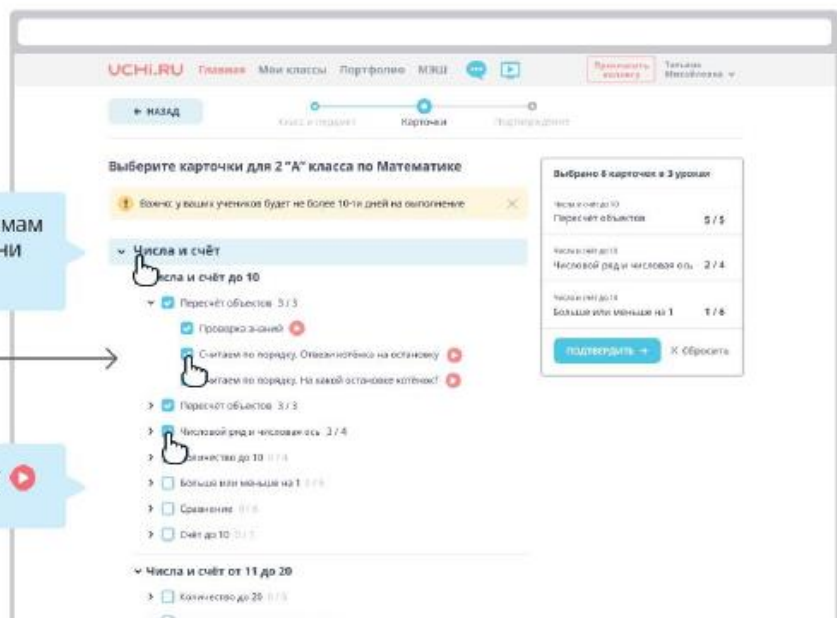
UCHi.RU Главная Мои классы Портфолио МЭШ

Пригласить коллегу

Татьяна Михайловна

← НАЗАД

Класс и предмет Карточки Подтверждение

Выберите карточки для 2 "А" класса по Математике

Важно: у ваших учеников будет не более 10-ти дней на выполнение

мам
ни

Числа и счёт

Числа и счёт до 10

Пересчёт объектов 3 / 3

Проверка знаний

Считаем по порядку. Отвези котёнка на остановку

Считаем по порядку. На какой остановке котёнок?

Пересчёт объектов 3 / 3

Числовой ряд и числовая ось 3 / 4

Количество до 10 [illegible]

Больше или меньше на 1 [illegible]

Сравнение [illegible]

Счёт до 10 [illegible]

Числа и счёт от 11 до 20

Количество до 20 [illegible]

Выбрано 6 карточек в 3 уроках

Числа и счёт до 10
Пересчёт объектов 5 / 5

Числа и счёт до 10
Числовой ряд и числовая ось 2 / 4

Числа и счёт до 10
Больше или меньше на 1 1 / 6

ПОДТВЕРДИТЬ →

× Сбросить